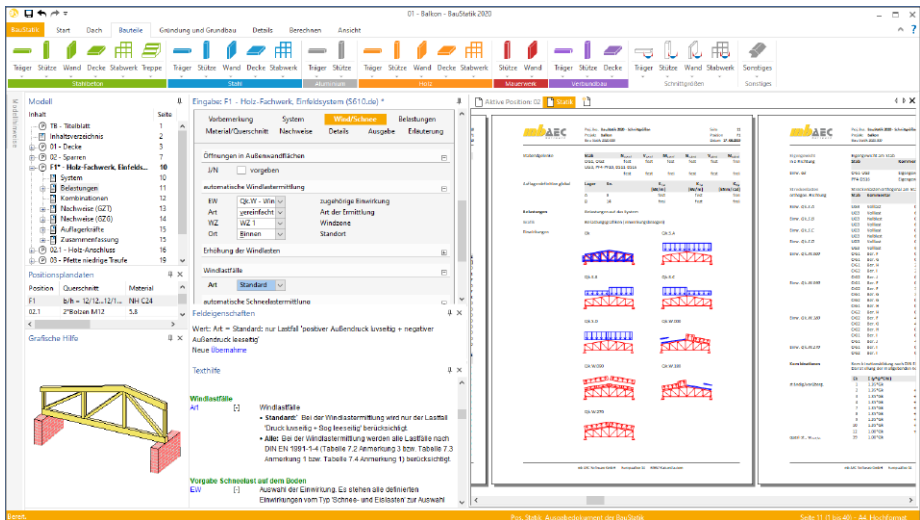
01 - Balkon - BauStatik 2020

BauStatik Start Dach Bauteile Gründung und Grundbau Details Berechnen Ansicht

Träger Stütze Wand Decke Stabwerk Treppe
Stahlbeton
Träger Stütze Wand Decke Stabwerk
Stahl
Träger Stütze
Aluminium
Träger Stütze Wand Decke Stabwerk
Holz
Stütze Wand
Mauerwerk
Träger Stütze Wand Decke
Verbundbau
Träger Stütze Wand Stabwerk
Schnittgrößen
Sonstiges
Sonstiges

Modell
Inhalt Seite
TB - Titelblatt 1
Inhaltsverzeichnis 2
01 - Decke 3
02 - Sparren 7
F1* - Holz-Fachwerk, Einfelds... 10
System 10
Belastungen 11
Kombinationen 12
Nachweise (GZT) 13
Nachweise (GZG) 14
Auflagerkräfte 15
Zusammenfassung 15
02.1 - Holz-Anschluss 16
03 - Pfette niedrige Traufe 19

Positionsplandaten
Position Querschnitt Material
F1 b/h = 12/12...12/1... NH C24
02.1 2*Bolzen M12 5.8

Grafische Hilfe

Eingabe: F1 - Holz-Fachwerk, Einfeldsystem (S610.de) *
Vorbemerkung System Wind/Schnee Belastungen
Material/Querschnitt Nachweise Details Ausgabe Erläuterung

Öffnungen in Außenwandflächen
J/N vorgeben

automatische Windlastermittlung
EW Qk.W - Win zugehörige Einwirkung
Art vereinfacht Art der Ermittlung
WZ WZ 1 Windzone
Ort Binnen Standort

Erhöhung der Windlasten

Windlastfälle
Art Standard

automatische Schneelastermittlung

Feldeigenschaften
Wert: Art = Standard: nur Lastfall 'positiver Außendruck luvseitig + negativer Außendruck leeseitig'
Neue Übernahme

Texthilfe
Windlastfälle
Art [-] Windlastfälle
• Standard: Bei der Windlastermittlung wird nur der Lastfall 'Druck luvseitig + Sog leeseitig' berücksichtigt.
• Alle: Bei der Windlastermittlung werden alle Lastfälle nach DIN EN 1991-1-4 (Tabelle 7.2 Anmerkung 3 bzw. Tabelle 7.3 Anmerkung 1 bzw. Tabelle 7.4 Anmerkung 1) berücksichtigt.
Vorgabe Schneelast auf dem Boden
EW [-] Auswahl der Einwirkung. Es stehen alle definierten Einwirkungen vom Typ 'Schnee- und Eislasten' zur Auswahl

Aktive Position: 02 Statik

Bereit.
Pos. Statik: Ausgabedokument der BauStatik
Seite 11 (1 bis 46) A4 Hochformat